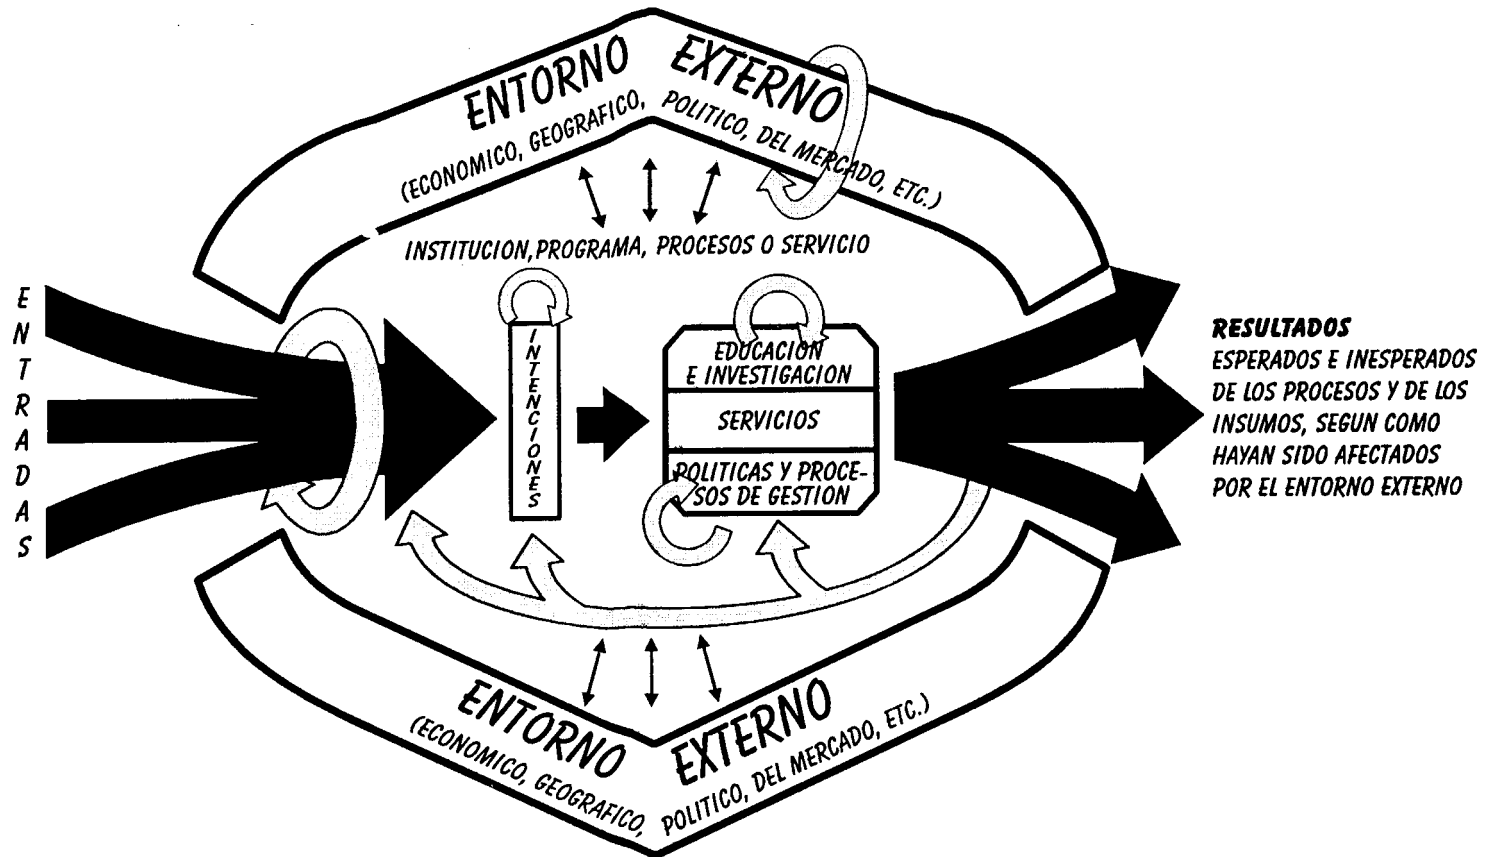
ENTORNO EXTERNO
(ECONOMICO, GEOGRAFICO, POLITICO, DEL MERCADO, ETC.)

INSTITUCION,PROGRAMA, PROCESOS O SERVICIO

ENTRADAS

INTENCIONES

EDUCACION E INVESTIGACION

SERVICIOS

POLITICAS Y PROCESOS DE GESTION

RESULTADOS
ESPERADOS E INESPERADOS DE LOS PROCESOS Y DE LOS INSUMOS, SEGUN COMO HAYAN SIDO AFECTADOS POR EL ENTORNO EXTERNO

ENTORNO EXTERNO
(ECONOMICO, GEOGRAFICO, POLITICO, DEL MERCADO, ETC.)